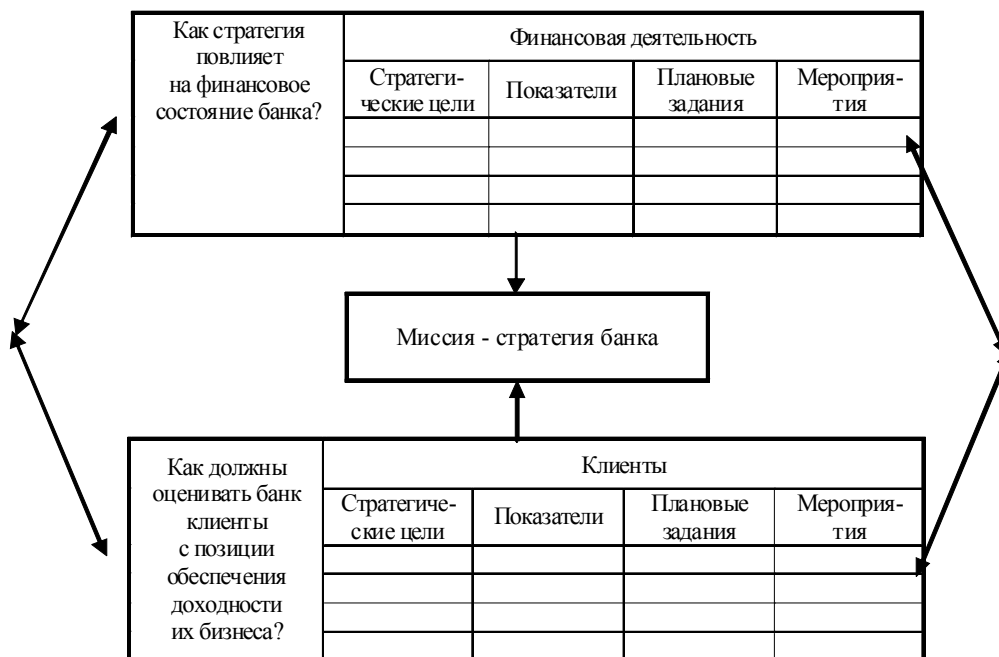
| Как стратегия повлияет на финансовое состояние банка? | Финансовая деятельность | | | |
|---|---|---|---|---|
| | Стратегические цели | Показатели | Плановые задания | Мероприятия |
| | | | | |
| | | | | |
| | | | | |
| | | | | |

Миссия - стратегия банка

| Как должны оценивать банк клиенты с позиции обеспечения доходности их бизнеса? | Клиенты | | | |
|---|---|---|---|---|
| | Стратегические цели | Показатели | Плановые задания | Мероприятия |
| | | | | |
| | | | | |
| | | | | |
| | | | | |